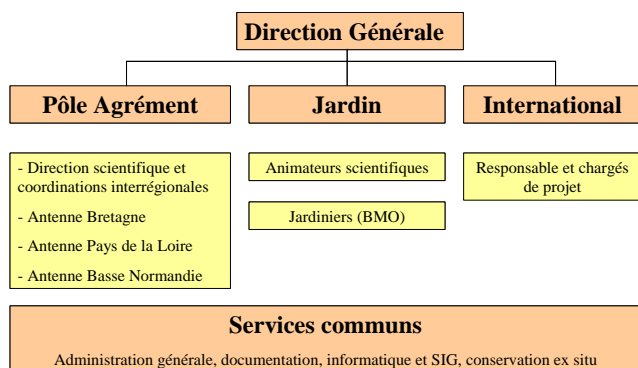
Direction Générale

Pôle Agrément

Jardin

International

- Direction scientifique et coordinations interrégionales

- Antenne Bretagne

- Antenne Pays de la Loire

- Antenne Basse Normandie

Animateurs scientifiques

Jardiniers (BMO)

Responsable et chargés de projet

Services communs

Administration générale, documentation, informatique et SIG, conservation ex situ